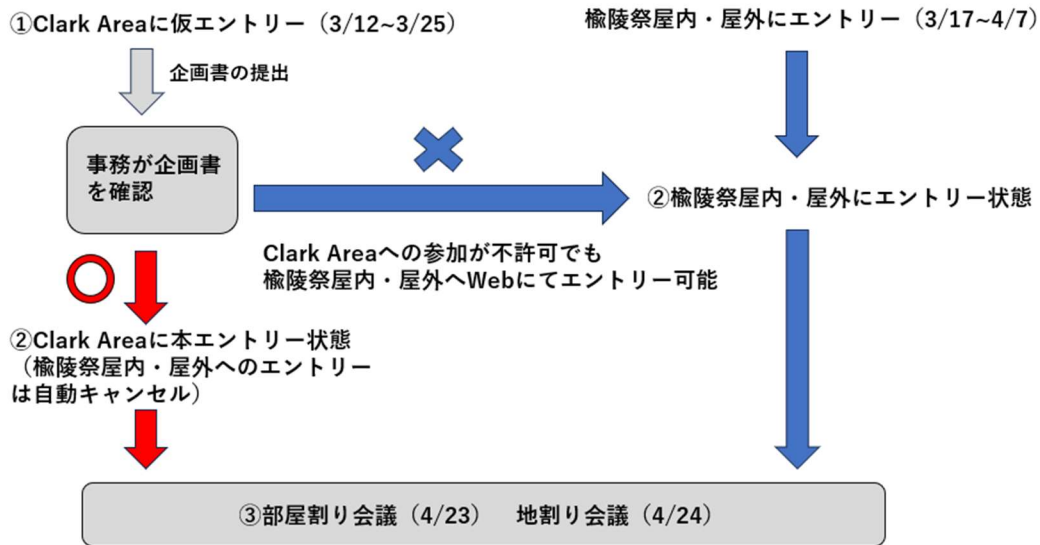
①Clark Areaに仮エントリー（3/12~3/25）

企画書の提出

事務が企画書を確認

②Clark Areaに本エントリー状態（楡陵祭屋内・屋外へのエントリーは自動キャンセル）

楡陵祭屋内・屋外にエントリー（3/17~4/7）

②楡陵祭屋内・屋外にエントリー状態

Clark Areaへの参加が不許可でも楡陵祭屋内・屋外へWebにてエントリー可能

③部屋割り会議（4/23）　地割り会議（4/24）